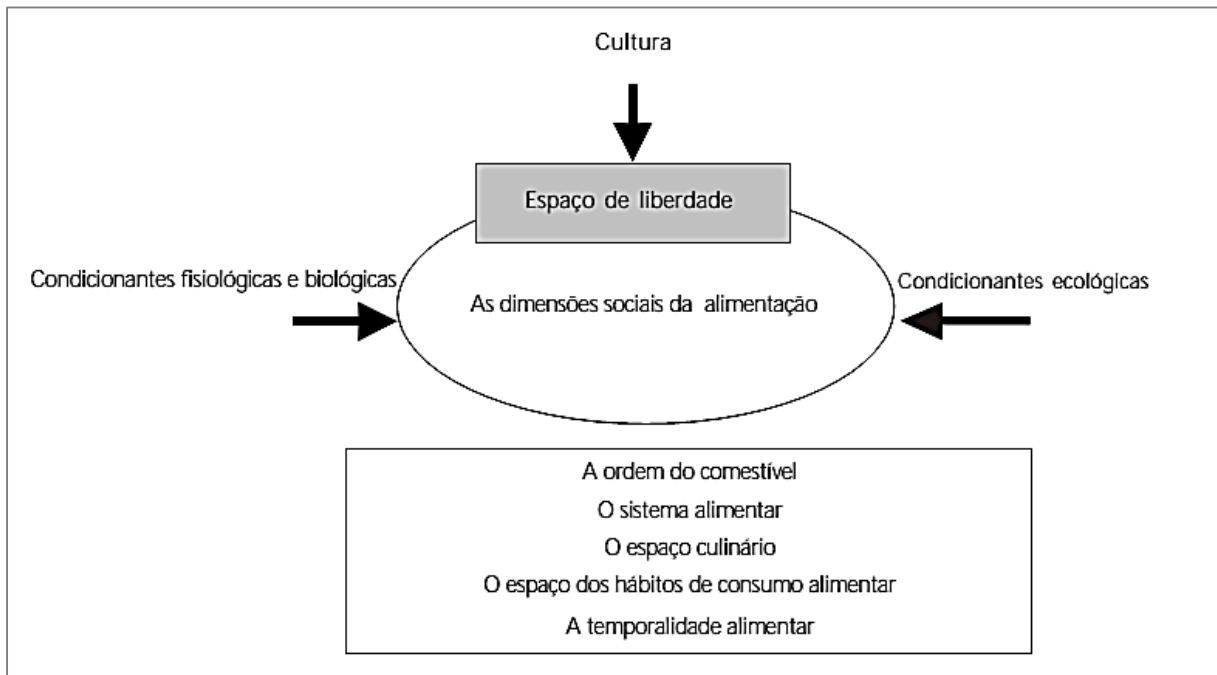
Cultura

Espaço de liberdade

Condicionantes fisiológicas e biológicas

As dimensões sociais da alimentação

Condicionantes ecológicas

A ordem do comestível
O sistema alimentar
O espaço culinário
O espaço dos hábitos de consumo alimentar
A temporalidade alimentar